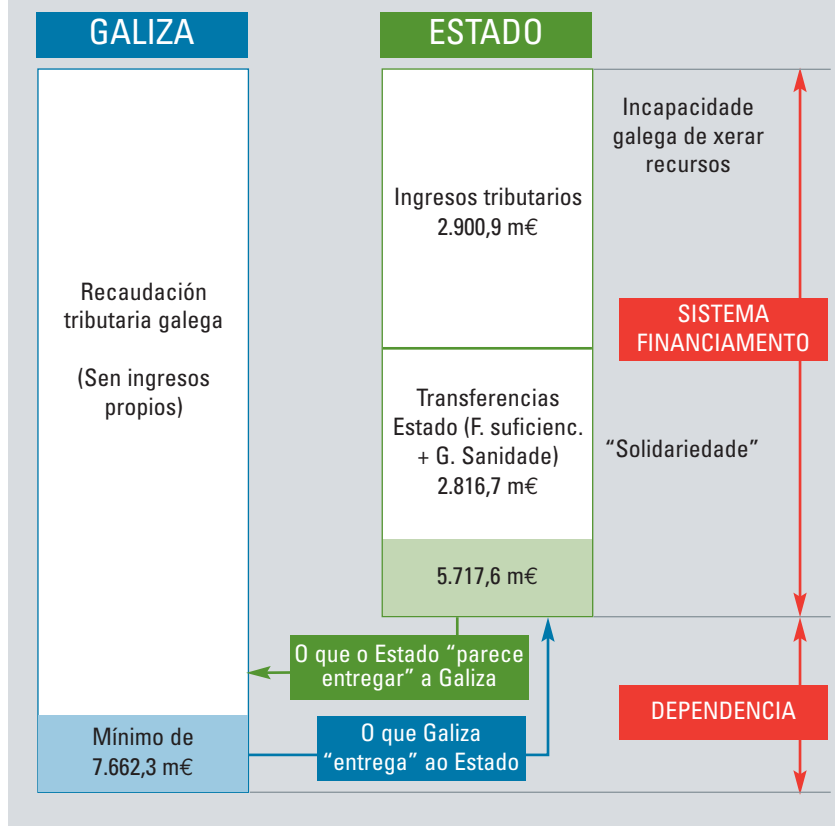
GALIZA

ESTADO

Incapacidade galega de xerar recursos

Ingresos tributarios 2.900,9 m€

Recaudación tributaria galega

(Sen ingresos propios)

SISTEMA FINANCIAMENTO

Transferencias Estado (F. suficienc. + G. Sanidade) 2.816,7 m€

“Solidariedade”

5.717,6 m€

O que o Estado “parece entregar” a Galiza

DEPENDENCIA

Mínimo de 7.662,3 m€

O que Galiza “entrega” ao Estado